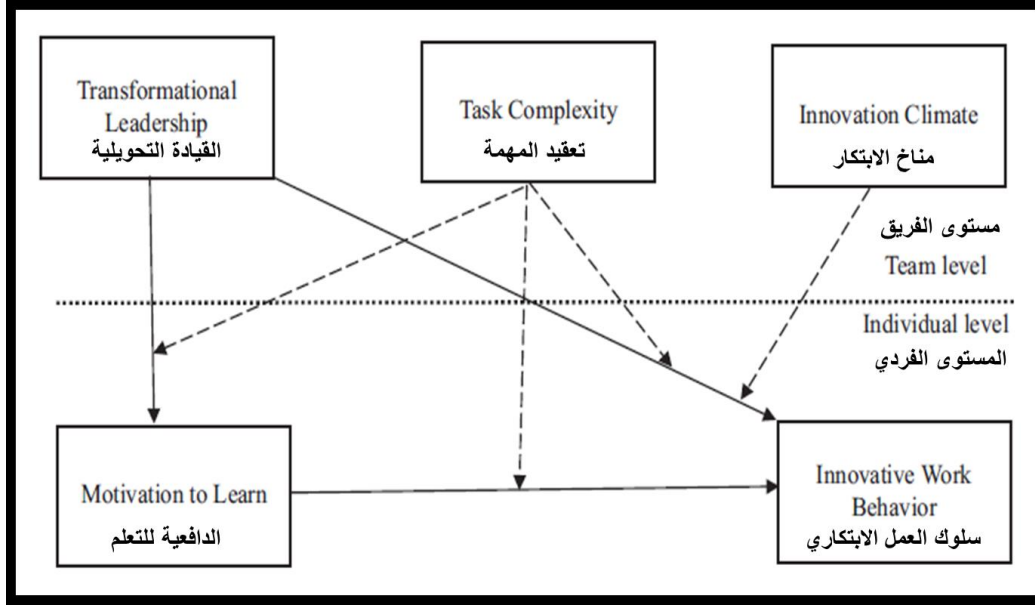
Transformational Leadership
القيادة التحويلية

Task Complexity
تعقيد المهمة

Innovation Climate
مناخ الابتكار

مستوى الفريق
Team level

Individual level
المستوى الفردي

Motivation to Learn
الدافعية للتعلم

Innovative Work Behavior
سلوك العمل الابتكاري